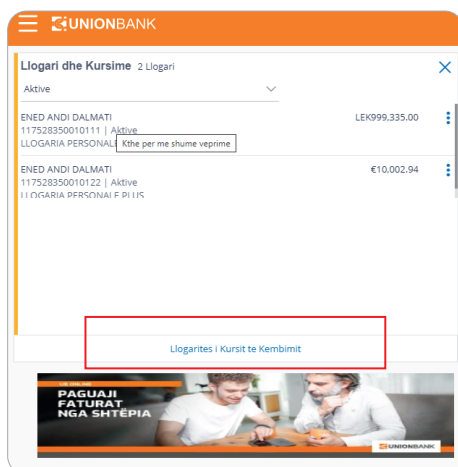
UNIONBANK

Llogari dhe Kursime 2 Llogari

Aktive

ENED ANDI DALMATI
117528350010111 | Aktive
LLOGARIA PERSONALE Kthe per me shume veprime

LEK999,335.00

ENED ANDI DALMATI
117528350010122 | Aktive
LLOGARIA PERSONALE PLUS

€10,002.94

Llogarites i Kursit te Kembimit

UB ONLINE
PAGUAJI FATURAT NGA SHTËPIA

UNIONBANK